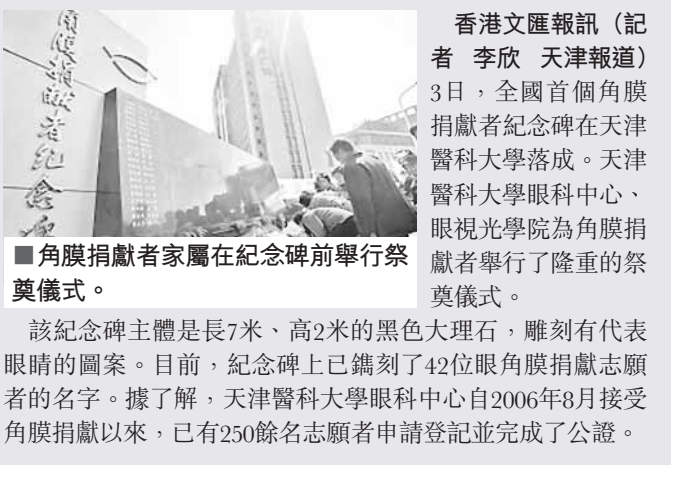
■角膜捐獻者家屬在紀念碑前舉行祭奠儀式。

香港文匯報訊（記者 李欣 天津報道）3日，全國首個角膜捐獻者紀念碑在天津醫科大學落成。天津醫科大學眼科中心、眼視光學院為角膜捐獻者舉行了隆重的祭奠儀式。

該紀念碑主體是長7米、高2米的黑色大理石，雕刻有代表眼睛的圖案。目前，紀念碑上已鐫刻了42位眼角膜捐獻志願者的名字。據了解，天津醫科大學眼科中心自2006年8月接受角膜捐獻以來，已有250餘名志願者申請登記並完成了公證。